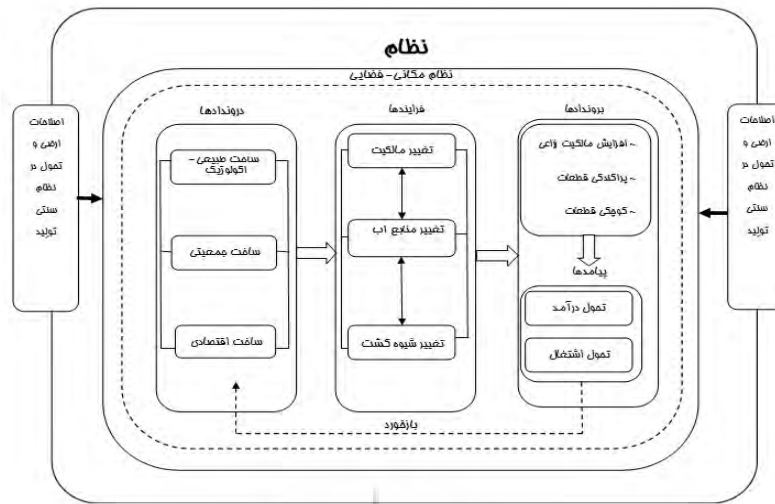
نظام

نظام مکانی - فضایی

اصلاحات ارضی و تحول در نظام سنتی تولید

درونداده‌ها

ساخت طبیعی - اکولوژیک

ساخت جمعیتی

ساخت اقتصادی

فرایندها

تغییر مالکیت

تغییر منابع آب

تغییر شیوه کشت

برونداده‌ها

- افزایش مالکیت زراعی

- پراکندگی قطعات

- کوچکی قطعات

پیامدها

تحول درآمد

تحول اشتغال

بازخورد

اصلاحات ارضی و تحول در نظام سنتی تولید